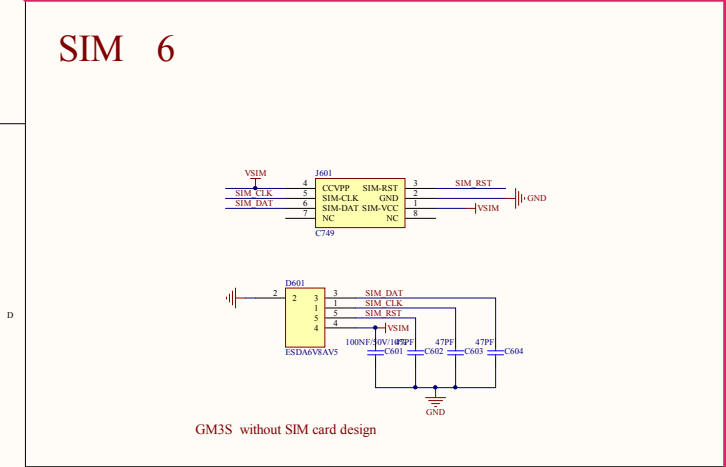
SIM 6

VSIM
J601
4 CCVPP SIM-RST 3 SIM_RST
SIM_CLK 5 SIM-CLK GND 2 GND
SIM_DAT 6 SIM-DAT SIM-VCC 1 VSIM
7 NC NC 8
C749

D601
2 2 3 3 SIM_DAT
1 1 SIM_CLK
5 5 SIM_RST
4 4 VSIM
ESDA6V8AV5
100NF/50V/10%
C601
47PF
C602
47PF
C603
47PF
C604
GND

D

GM3S without SIM card design